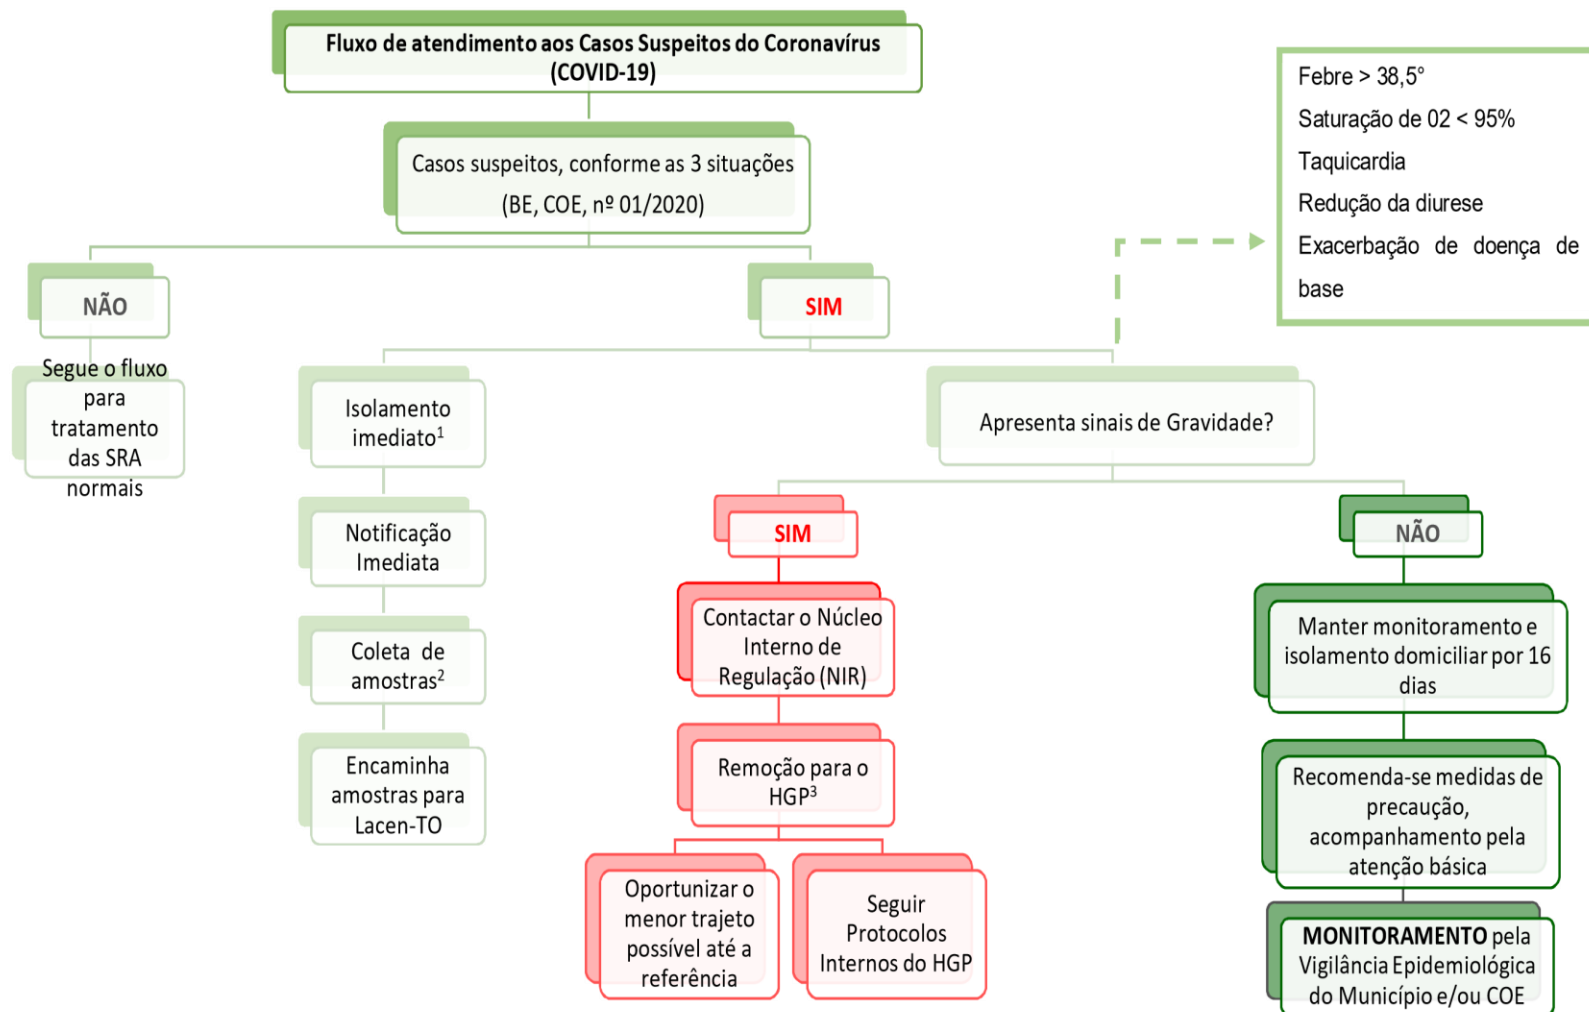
Fluxo de atendimento aos Casos Suspeitos do Coronavírus (COVID-19)

Casos suspeitos, conforme as 3 situações (BE, COE, nº 01/2020)

Febre > 38,5°
Saturação de 02 < 95%
Taquicardia
Redução da diurese
Exacerbação de doença de base

NÃO

Segue o fluxo para tratamento das SRA normais

SIM

Isolamento imediato$^1$

Notificação Imediata

Coleta de amostras$^2$

Encaminha amostras para Lacen-TO

Apresenta sinais de Gravidade?

SIM

Contactar o Núcleo Interno de Regulação (NIR)

Remoção para o HGP$^3$

Oportunizar o menor trajeto possível até a referência

Seguir Protocolos Internos do HGP

NÃO

Manter monitoramento e isolamento domiciliar por 16 dias

Recomenda-se medidas de precaução, acompanhamento pela atenção básica

MONITORAMENTO pela Vigilância Epidemiológica do Município e/ou COE